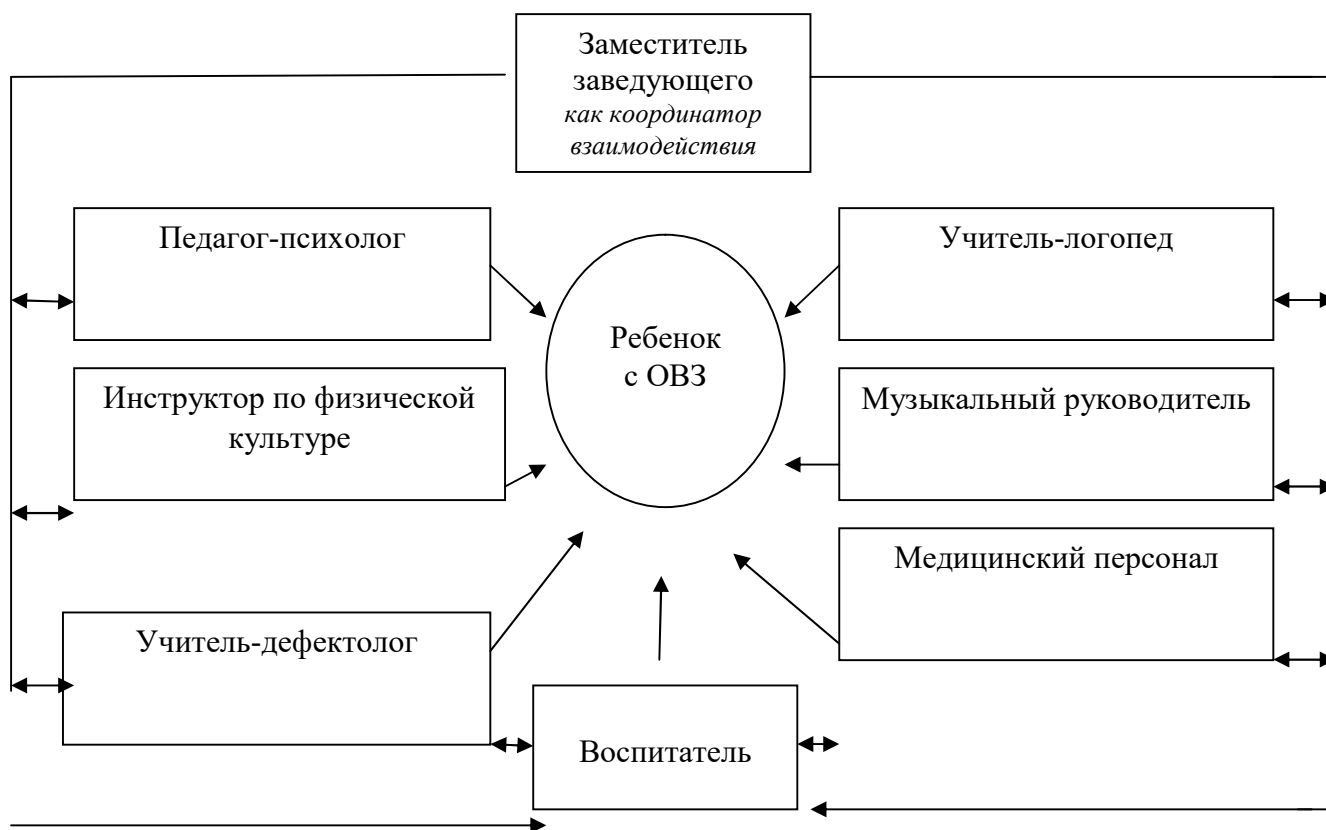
Заместитель заведующего
*как координатор взаимодействия*

Педагог-психолог

Учитель-логопед

Ребенок с ОВЗ

Инструктор по физической культуре

Музыкальный руководитель

Медицинский персонал

Учитель-дефектолог

Воспитатель